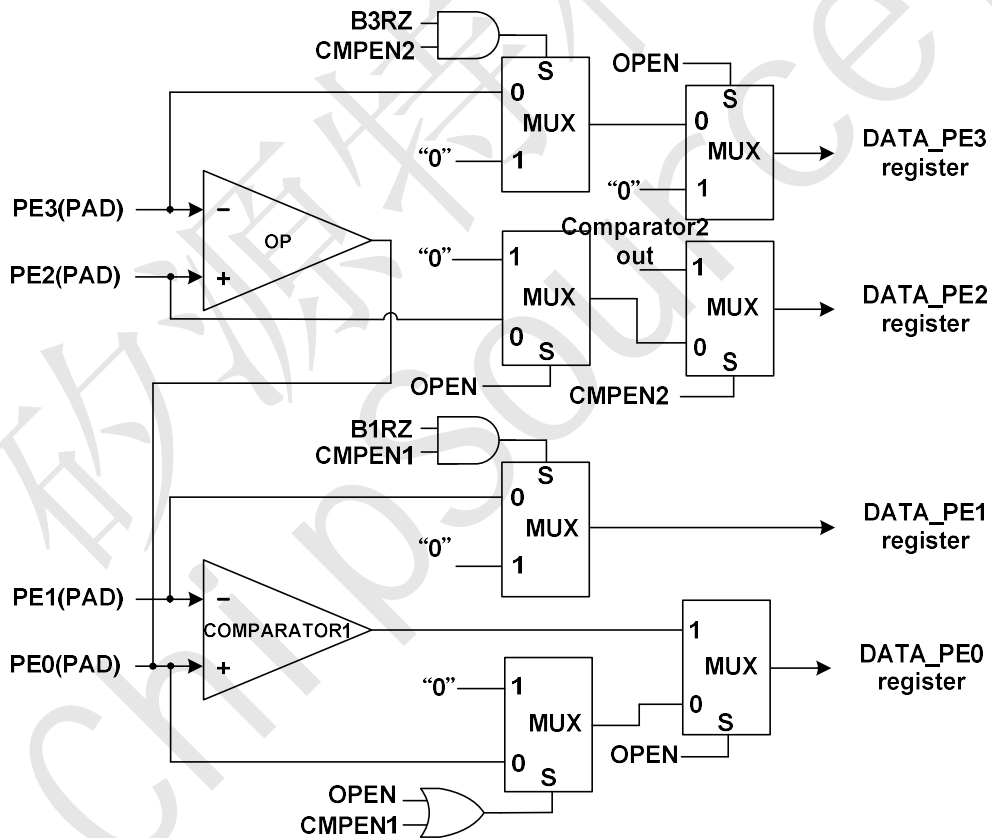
B3RZ
CMPEN2
S
0
MUX
"0"
1
OPEN
S
0
MUX
"0"
1
DATA_PE3 register
PE3(PAD)
−
OP
PE2(PAD)
+
"0"
1
MUX
0
S
OPEN
Comparator2 out
1
MUX
0
S
CMPEN2
DATA_PE2 register
B1RZ
CMPEN1
S
0
MUX
"0"
1
DATA_PE1 register
PE1(PAD)
−
COMPARATOR1
PE0(PAD)
+
"0"
1
MUX
0
S
1
MUX
0
S
OPEN
DATA_PE0 register
OPEN
CMPEN1